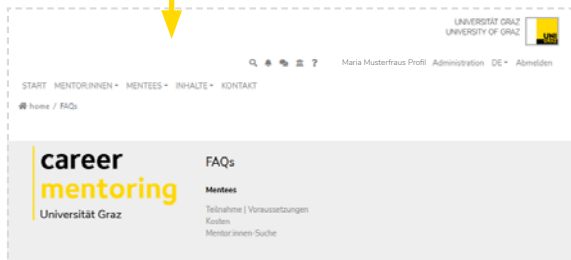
UNIVERSITÄT GRAZ
UNIVERSITY OF GRAZ

UNI GRAZ

? Maria Musterfraus Profil Administration DE Abmelden

START MENTOR:INNEN MENTEES INHALTE KONTAKT

home / FAQs

career
mentoring
Universität Graz

FAQs

Mentees

Teilnahme | Voraussetzungen
Kosten
Mentor:innen-Suche